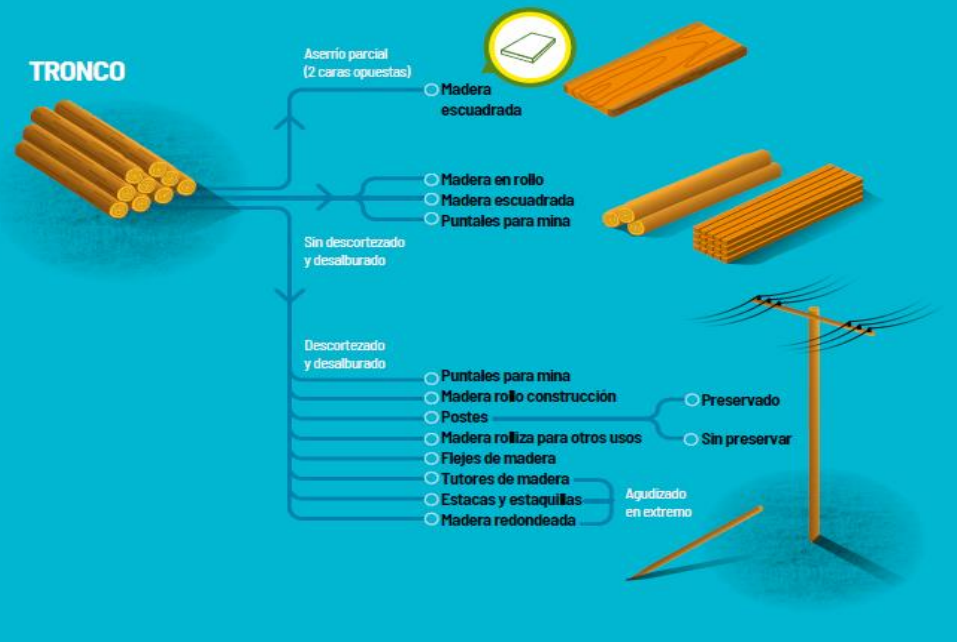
TRONCO

Aserrío parcial
(2 caras opuestas)

Madera escuadrada

Madera en rollo
Madera escuadrada
Puntales para mina

Sin descortezado
y desalburado

Descortezado
y desalburado

Puntales para mina
Madera rollo construcción
Postes
Madera rolliza para otros usos
Flejes de madera
Tutores de madera
Estacas y estaquillas
Madera redondeada

Preservado
Sin preservar

Agudizado
en extremo